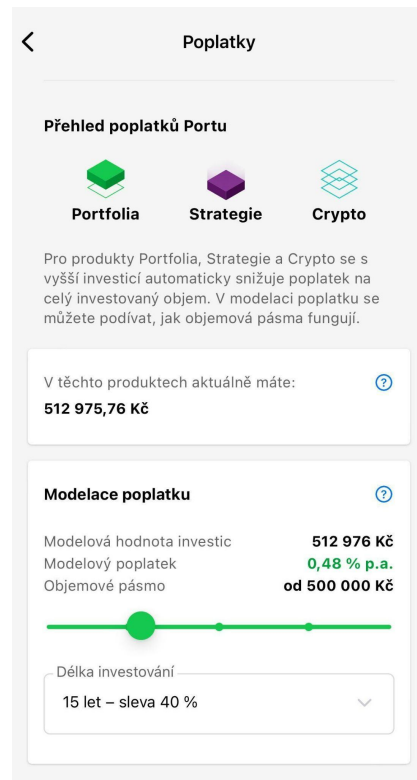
Poplatky

Přehled poplatků Portu

Portfolia Strategie Crypto

Pro produkty Portfolia, Strategie a Crypto se s vyšší investicí automaticky snižuje poplatek na celý investovaný objem. V modelaci poplatku se můžete podívat, jak objemová pásma fungují.

V těchto produktech aktuálně máte:
512 975,76 Kč

Modelace poplatku

Modelová hodnota investic 512 976 Kč
Modelový poplatek 0,48 % p.a.
Objemové pásmo od 500 000 Kč

Délka investování
15 let – sleva 40 %